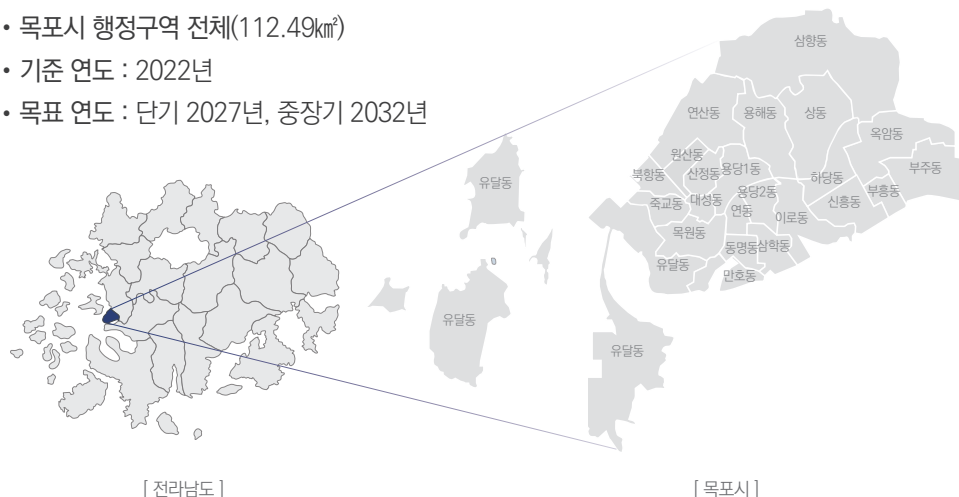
• 목포시 행정구역 전체(112.49㎢)
• 기준 연도 : 2022년
• 목표 연도 : 단기 2027년, 중장기 2032년

삼향동
연산동
용해동
상동
옥암동
원산동
북항동
산정동
용당1동
부주동
유달동
하당동
죽교동
대성동
용당2동
부흥동
연동
신흥동
이로동
목원동
동명동
삼학동
유달동
만호동
유달동
유달동

[ 전라남도 ]
[ 목포시 ]